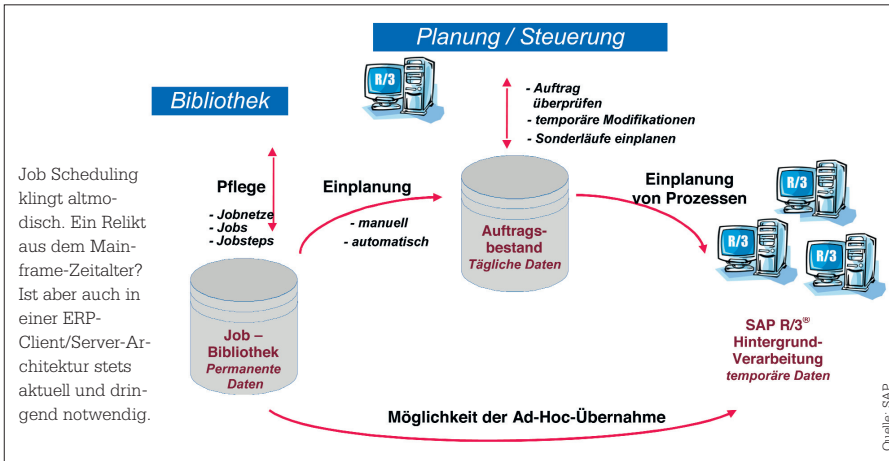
Job Scheduling klingt altmodisch. Ein Relikt aus dem Mainframe-Zeitalter? Ist aber auch in einer ERP-Client/Server-Architektur stets aktuell und dringend notwendig.

Planung / Steuerung

R/3

- Auftrag überprüfen
- temporäre Modifikationen
- Sonderläufe einplanen

Bibliothek

Pflege

- Jobnetze
- Jobs
- Jobsteps

Einplanung

- manuell
- automatisch

Auftragsbestand
Tägliche Daten

Einplanung von Prozessen

R/3

R/3

R/3

Job – Bibliothek
Permanente Daten

SAP R/3®
Hintergrund-Verarbeitung
temporäre Daten

Möglichkeit der Ad-Hoc-Übernahme

Quelle: SAP